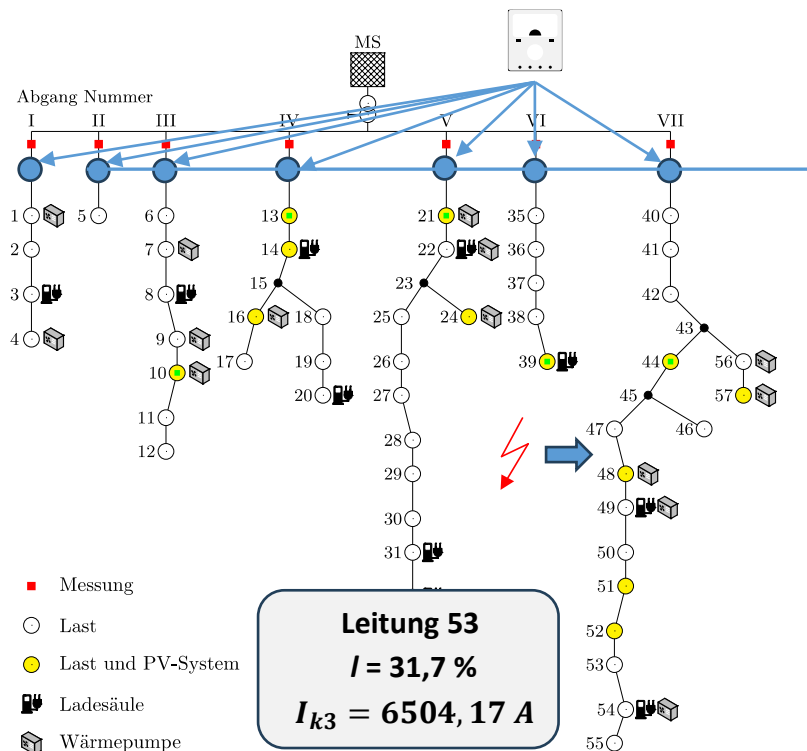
MS

Abgang Nummer

I II III IV V VI VII

1 2 3 4 5 6 7 8 9 10 11 12 13 14 15 16 17 18 19 20 21 22 23 24 25 26 27 28 29 30 31 35 36 37 38 39 40 41 42 43 44 45 46 47 48 49 50 51 52 53 54 55 56 57

Messung

Last

Last und PV-System

Ladesäule

Wärmepumpe

Leitung 53

$I$ = 31,7 %

$I_{k3} = 6504,17\ A$